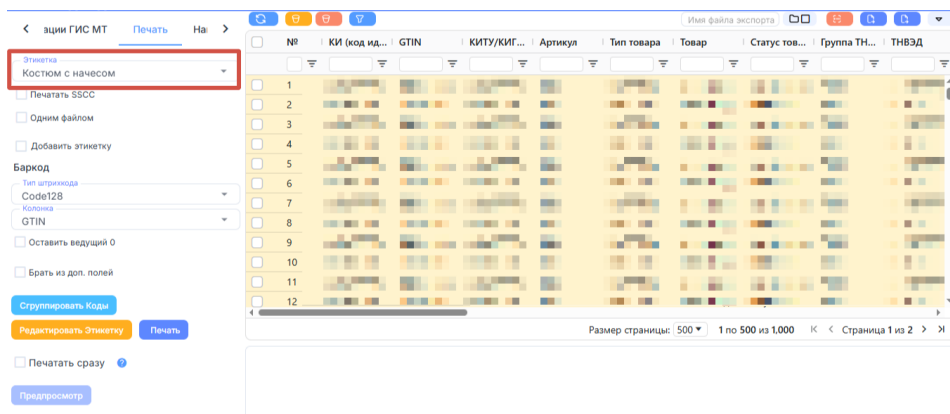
< ации ГИС МТ Печать На >

Этикетка
Костюм с начесом

Печатать SSCC

Одним файлом

Добавить этикетку

Баркод

Тип штрихкода
Code128

Колонка
GTIN

Оставить ведущий 0

Брать из доп. полей

Сгруппировать Коды

Редактировать Этикетку Печать

Печатать сразу ?

Предпросмотр

Имя файла экспорта

| | № | КИ (код ид... | GTIN | КИТУ/КИГ... | Артикул | Тип товара | Товар | Статус тов... | Группа ТН... | ТНВЭД |
|---|---|---|---|---|---|---|---|---|---|---|
| | 1 | | | | | | | | | |
| | 2 | | | | | | | | | |
| | 3 | | | | | | | | | |
| | 4 | | | | | | | | | |
| | 5 | | | | | | | | | |
| | 6 | | | | | | | | | |
| | 7 | | | | | | | | | |
| | 8 | | | | | | | | | |
| | 9 | | | | | | | | | |
| | 10 | | | | | | | | | |
| | 11 | | | | | | | | | |
| | 12 | | | | | | | | | |

Размер страницы: 500 1 по 500 из 1,000 Страница 1 из 2